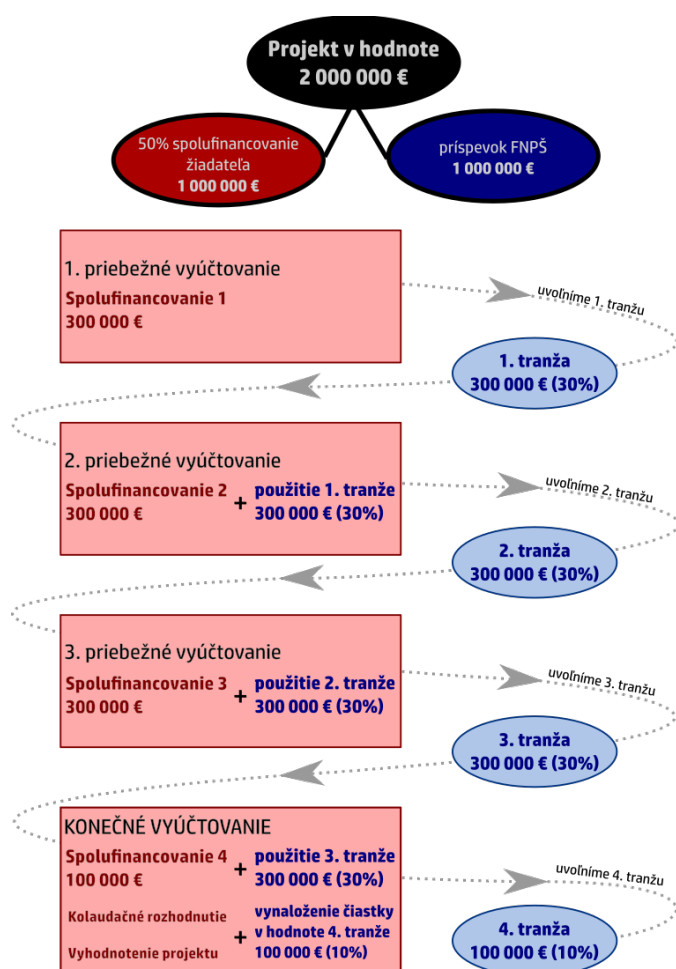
Projekt v hodnote
2 000 000 €

50% spolufinancovanie žiadateľa
1 000 000 €

príspevok FNPŠ
1 000 000 €

1. priebežné vyúčtovanie
Spolufinancovanie 1
300 000 €

uvoľníme 1. tranžu

1. tranža
300 000 € (30%)

2. priebežné vyúčtovanie
Spolufinancovanie 2
300 000 €
+
použitie 1. tranže
300 000 € (30%)

uvoľníme 2. tranžu

2. tranža
300 000 € (30%)

3. priebežné vyúčtovanie
Spolufinancovanie 3
300 000 €
+
použitie 2. tranže
300 000 € (30%)

uvoľníme 3. tranžu

3. tranža
300 000 € (30%)

KONEČNÉ VYÚČTOVANIE
Spolufinancovanie 4
100 000 €
+
použitie 3. tranže
300 000 € (30%)

Kolaudačné rozhodnutie
Vyhodnotenie projektu
+
vynaloženie čiastky v hodnote 4. tranže
100 000 € (10%)

uvoľníme 4. tranžu

4. tranža
100 000 € (10%)